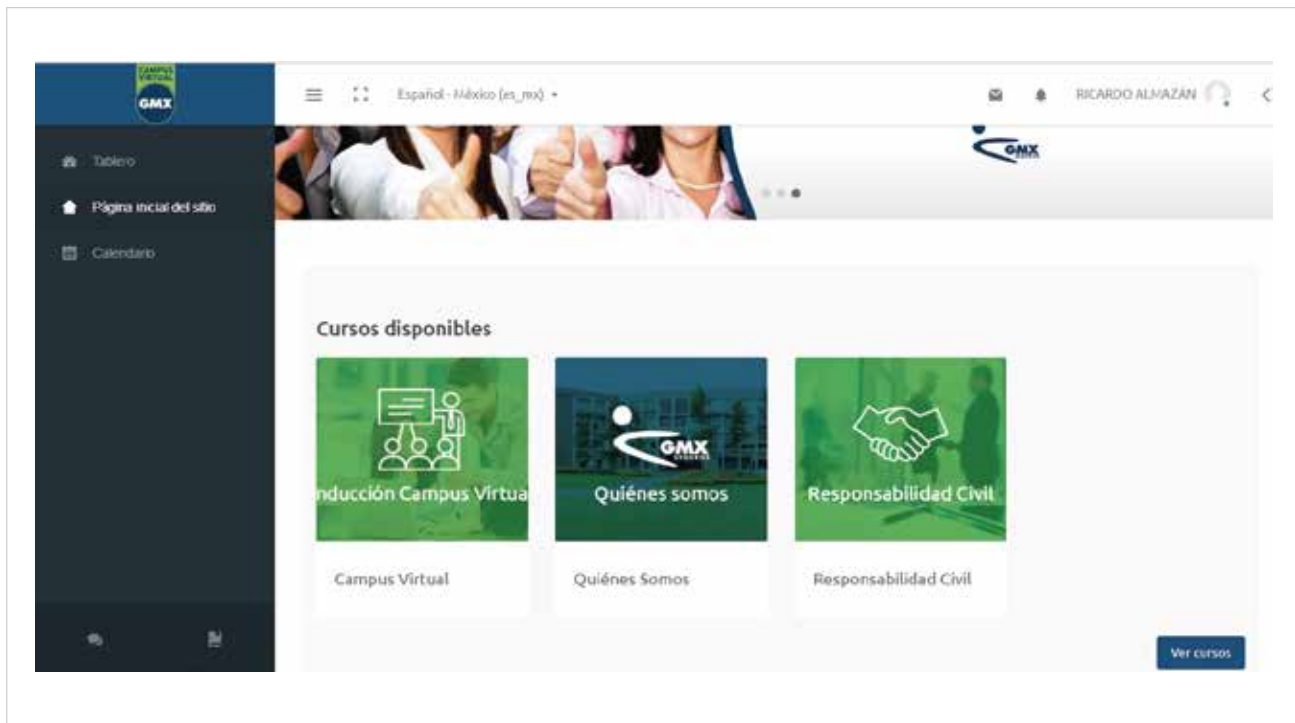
CAMPUS VIRTUAL
GMX

Tablero
Página inicial del sitio
Calendario

Español - México (es_mx)

RICARDO ALMAZÁN

GMX

Cursos disponibles

nducción Campus Virtua
Campus Virtual

GMX
Quiénes somos
Quiénes Somos

Responsabilidad Civil
Responsabilidad Civil

Ver cursos